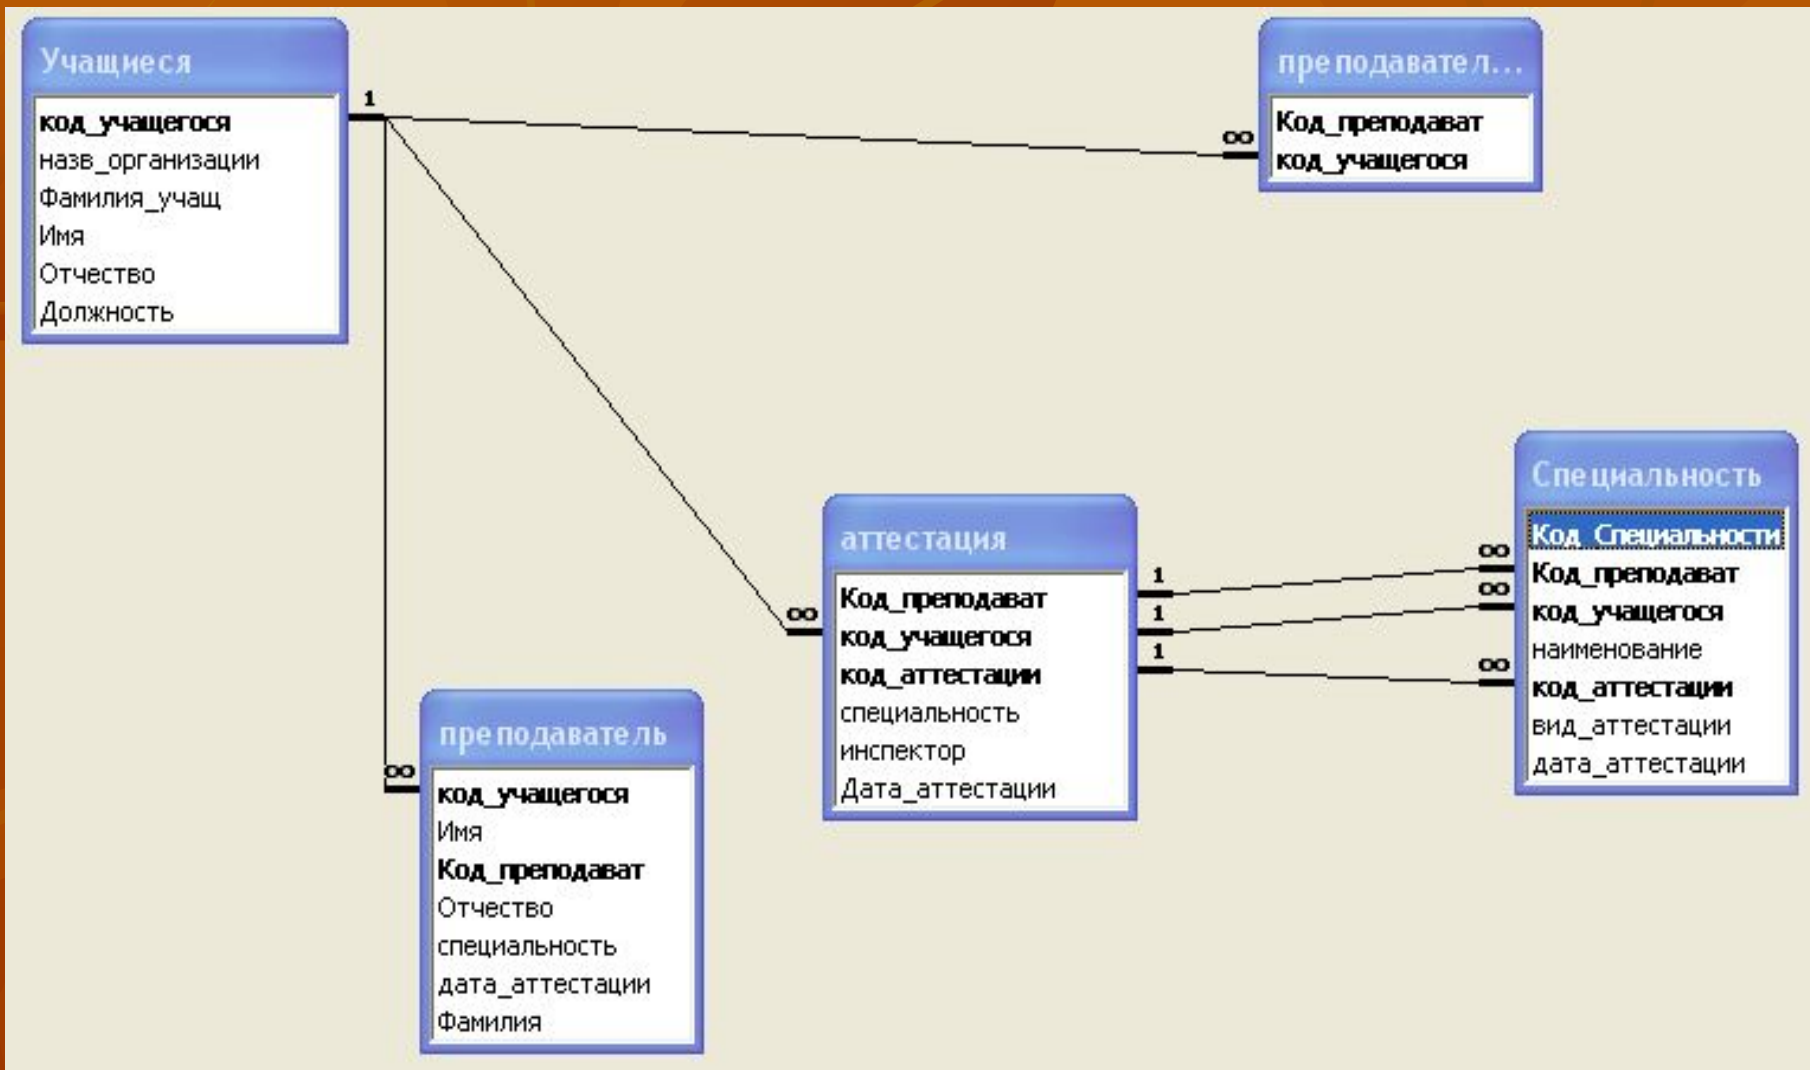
Учащиеся
код_учащегося
назв_организации
Фамилия_учащ
Имя
Отчество
Должность

1

преподавател...
Код_преподават
код_учащегося

∞

Специальность
Код_Специальности
Код_преподават
код_учащегося
наименование
код_аттестации
вид_аттестации
дата_аттестации

∞
∞
∞

аттестация
Код_преподават
код_учащегося
код_аттестации
специальность
инспектор
Дата_аттестации

1
1
1
∞

преподаватель
код_учащегося
Имя
Код_преподават
Отчество
специальность
дата_аттестации
Фамилия

∞